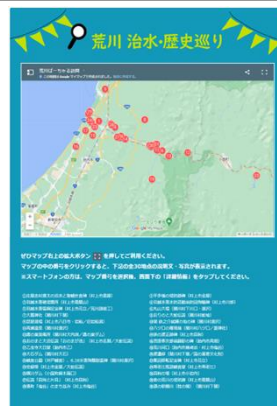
荒川 治水・歴史巡り

荒川ジオ・サイト治水

※マップ右上の拡大ボタン ⛶ を押してご覧ください。
マップの中の番号をクリックすると、下記の全30地点の説明文・写真が表示されます。
※スマートフォンの方は、マップ番号を参照、画面下の「詳細情報」をタップしてください。

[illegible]

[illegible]